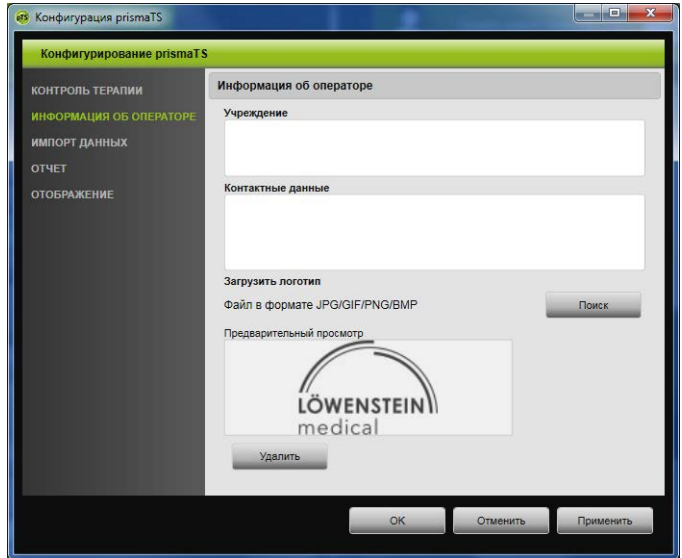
Конфигурация prismaTS

Конфигурирование prismaTS

КОНТРОЛЬ ТЕРАПИИ
ИНФОРМАЦИЯ ОБ ОПЕРАТОРЕ
ИМПОРТ ДАННЫХ
ОТЧЕТ
ОТОБРАЖЕНИЕ

Информация об операторе

Учреждение

Контактные данные

Загрузить логотип

Файл в формате JPG/GIF/PNG/BMP

Поиск

Предварительный просмотр

LÖWENSTEIN
medical

Удалить

OK
Отменить
Применить